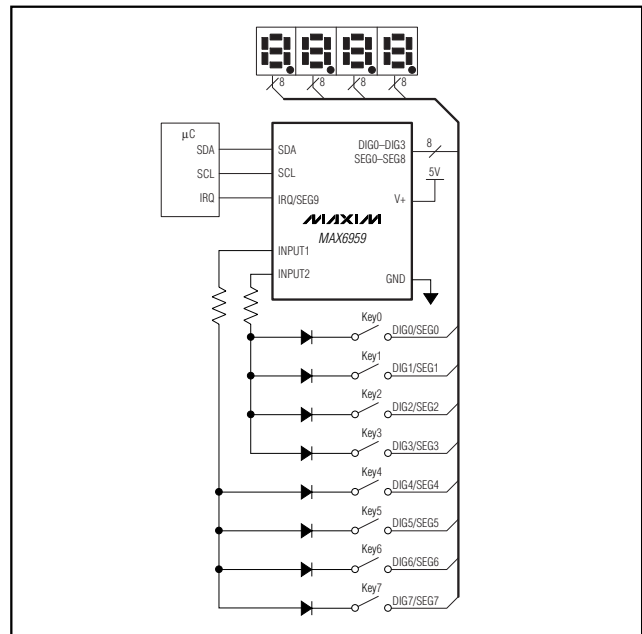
8 8 8 8

µC
SDA
SCL
IRQ

SDA
SCL
IRQ/SEG9
DIG0–DIG3
SEG0–SEG8
8
5V
V+
MAXIM
MAX6959
INPUT1
INPUT2
GND

Key0 DIG0/SEG0
Key1 DIG1/SEG1
Key2 DIG2/SEG2
Key3 DIG3/SEG3
Key4 DIG4/SEG4
Key5 DIG5/SEG5
Key6 DIG6/SEG6
Key7 DIG7/SEG7